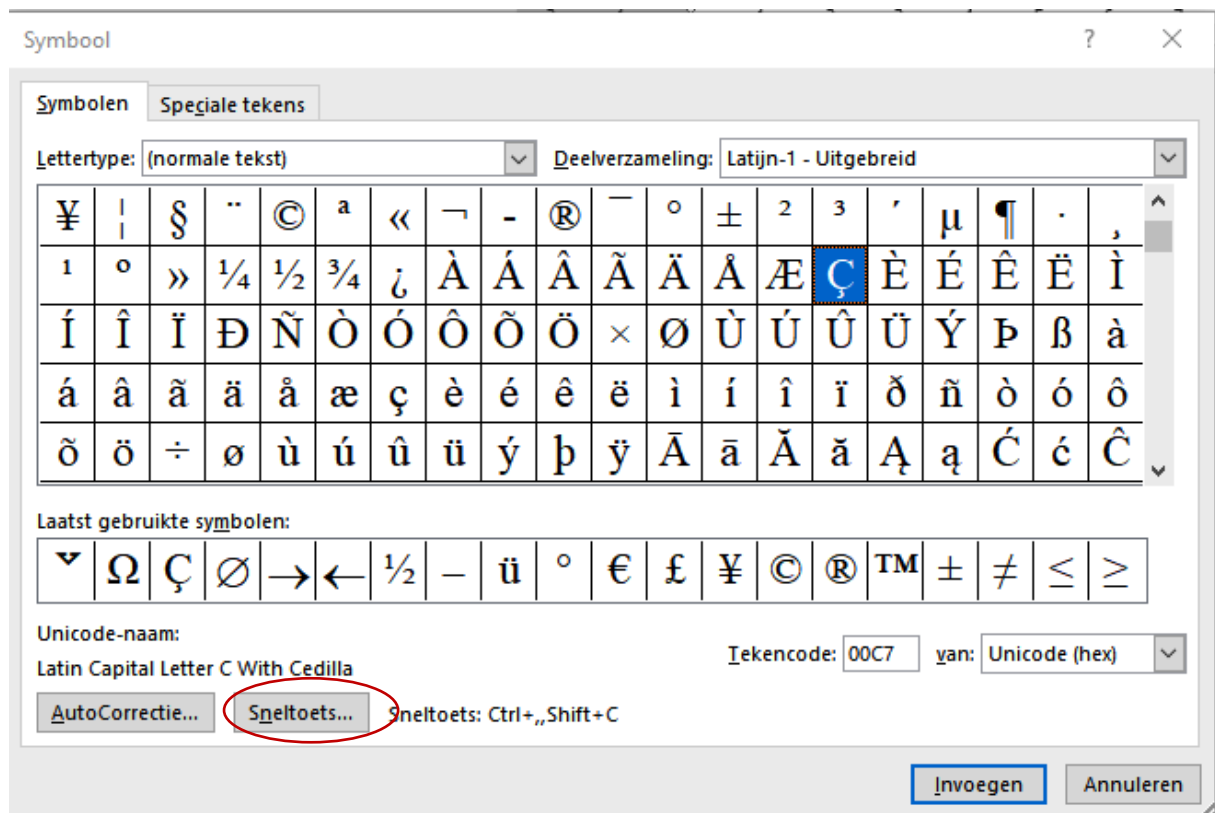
Symbool

?

Symbolen | Speciale tekens

Lettertype: (normale tekst)

Deelverzameling: Latijn-1 - Uitgebreid

| ¥ | ¦ | § | ¨ | © | ª | « | ¬ | - | ® | ¯ | ° | ± | ² | ³ | ´ | µ | ¶ | · | ¸ |
|---|---|---|---|---|---|---|---|---|---|---|---|---|---|---|---|---|---|---|---|
| ¹ | º | » | ¼ | ½ | ¾ | ¿ | À | Á | Â | Ã | Ä | Å | Æ | Ç | È | É | Ê | Ë | Ì |
| Í | Î | Ï | Ð | Ñ | Ò | Ó | Ô | Õ | Ö | × | Ø | Ù | Ú | Û | Ü | Ý | Þ | ß | à |
| á | â | ã | ä | å | æ | ç | è | é | ê | ë | ì | í | î | ï | ð | ñ | ò | ó | ô |
| õ | ö | ÷ | ø | ù | ú | û | ü | ý | þ | ÿ | Ā | ā | Ă | ă | Ą | ą | Ć | ć | Ĉ |

Laatst gebruikte symbolen:

| ˇ | Ω | Ç | ∅ | → | ← | ½ | – | ü | ° | € | £ | ¥ | © | ® | ™ | ± | ≠ | ≤ | ≥ |
|---|---|---|---|---|---|---|---|---|---|---|---|---|---|---|---|---|---|---|---|

Unicode-naam:

Latin Capital Letter C With Cedilla

Tekencode: 00C7 van: Unicode (hex)

AutoCorrectie... Sneltoets... Sneltoets: Ctrl+,,Shift+C

Invoegen Annuleren